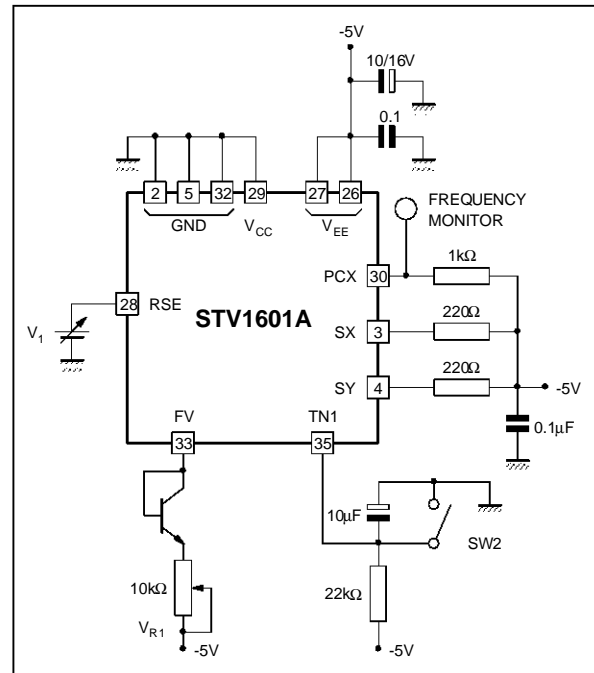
-5V

10/16V

0.1

2 5 32 29 27 26

GND $V_{CC}$ $V_{EE}$

FREQUENCY MONITOR

PCX 30 1kΩ

28 RSE

$V_1$

STV1601A

SX 3 220Ω

SY 4 220Ω -5V

0.1µF

FV TN1

33 35

10µF

SW2

22kΩ

10kΩ

$V_{R1}$

-5V

-5V